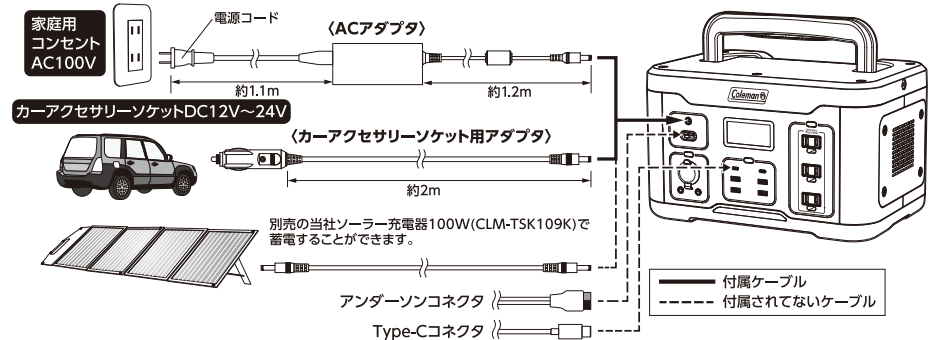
家庭用
コンセント
AC100V

電源コード

〈ACアダプタ〉

約1.1m

約1.2m

カーアクセサリーソケットDC12V～24V

〈カーアクセサリーソケット用アダプタ〉

約2m

Coleman

別売の当社ソーラー充電器100W(CLM-TSK109K)で蓄電することができます。

アンダーソンコネクタ

Type-Cコネクタ

付属ケーブル

付属されてないケーブル